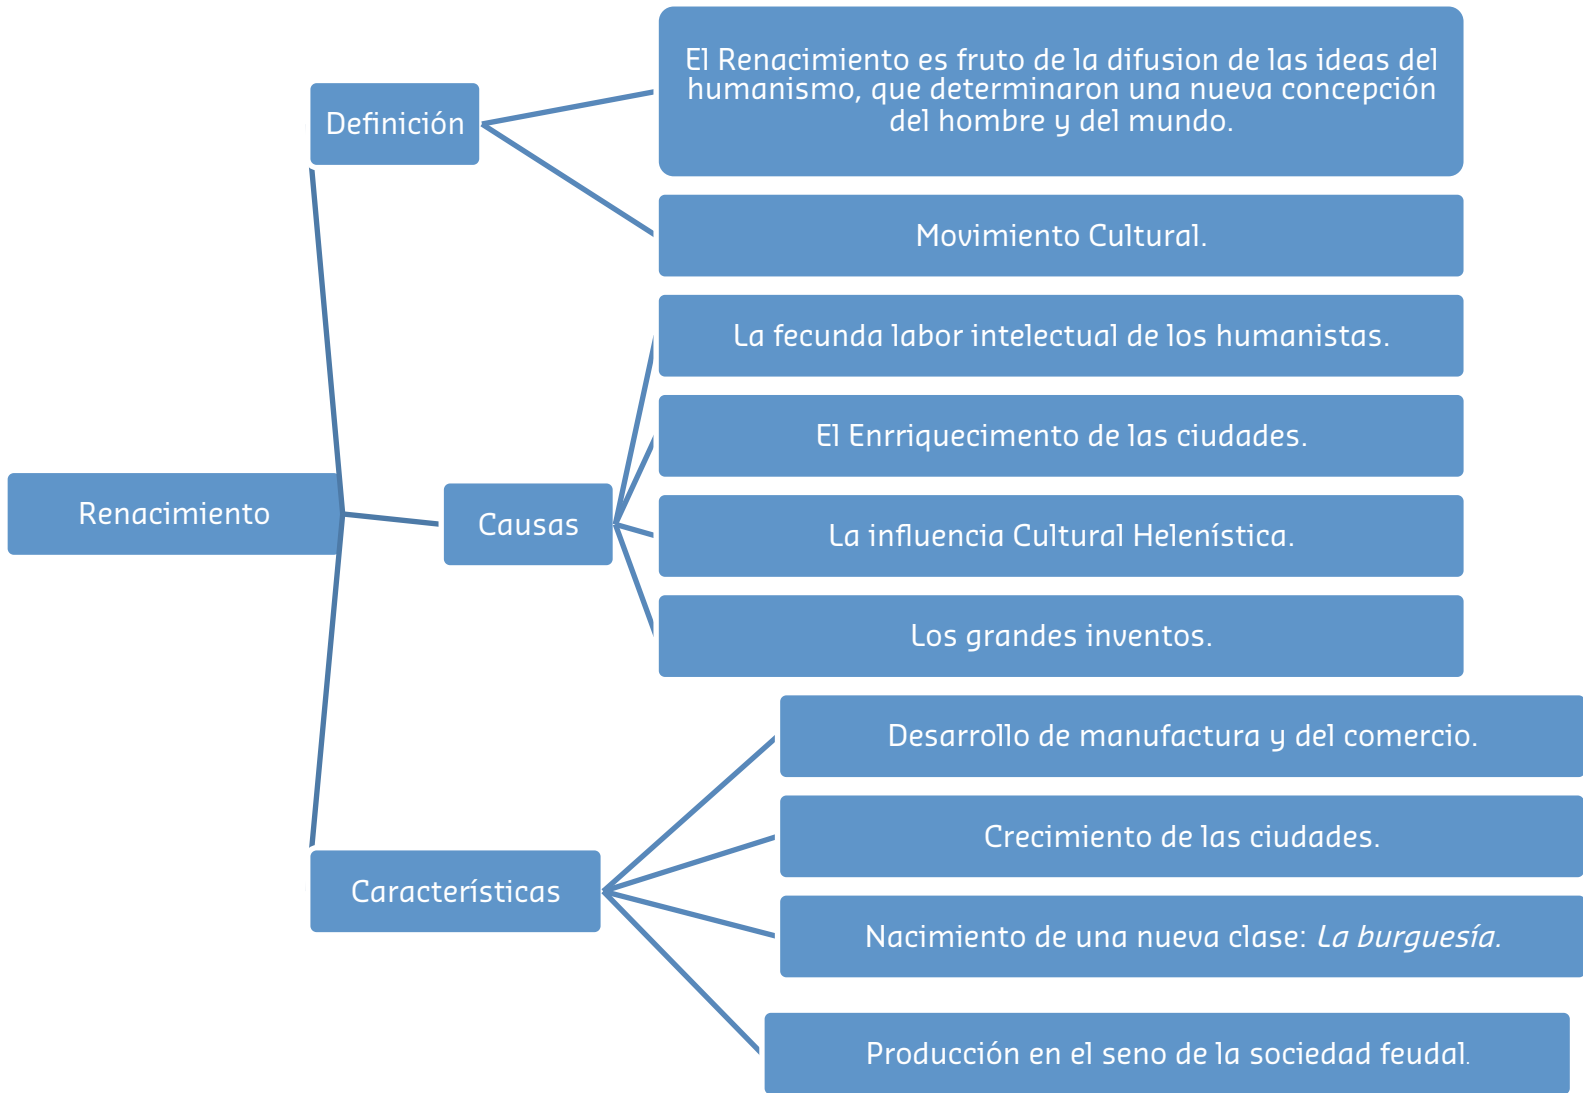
Renacimiento

Definición

El Renacimiento es fruto de la difusion de las ideas del humanismo, que determinaron una nueva concepción del hombre y del mundo.

Movimiento Cultural.

Causas

La fecunda labor intelectual de los humanistas.

El Enrriquecimento de las ciudades.

La influencia Cultural Helenística.

Los grandes inventos.

Características

Desarrollo de manufactura y del comercio.

Crecimiento de las ciudades.

Nacimiento de una nueva clase: *La burguesía.*

Producción en el seno de la sociedad feudal.